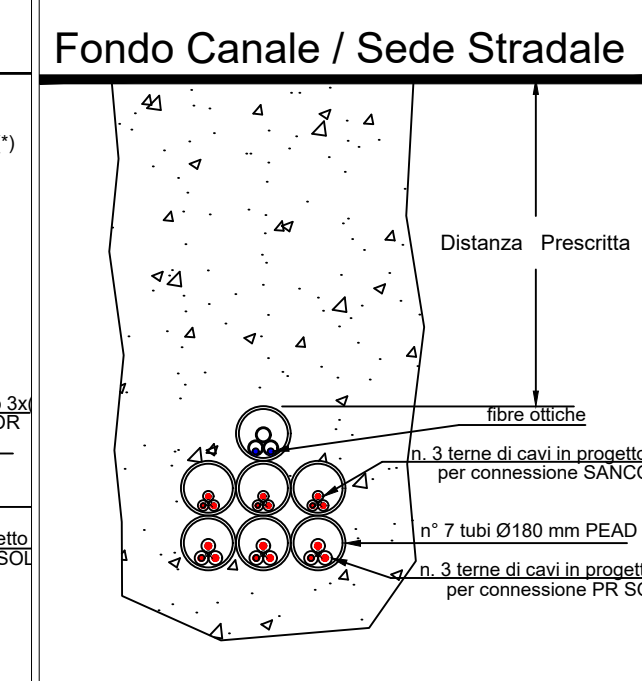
*)

3x(
OR

etto
SOL

Fondo Canale / Sede Stradale

Distanza Prescritta

fibre ottiche

n. 3 terne di cavi in progetto
per connessione SANCO

n° 7 tubi Ø180 mm PEAD

n. 3 terne di cavi in progett
per connessione PR SO